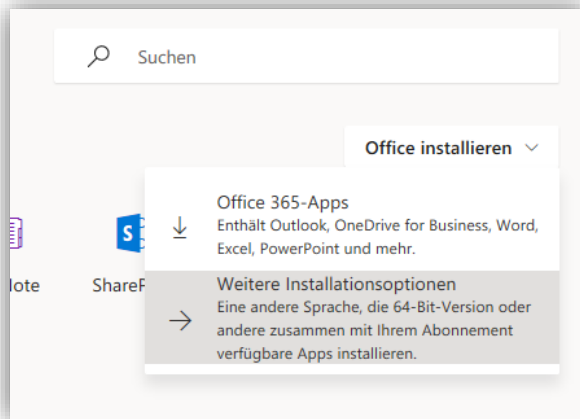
Suchen

Office installieren

lote

ShareP

Office 365-Apps
Enthält Outlook, OneDrive for Business, Word, Excel, PowerPoint und mehr.

Weitere Installationsoptionen
Eine andere Sprache, die 64-Bit-Version oder andere zusammen mit Ihrem Abonnement verfügbare Apps installieren.